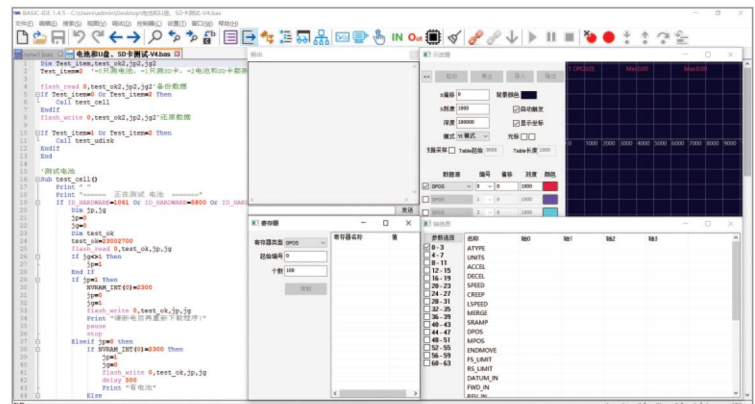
BASIC-IDE 1.4.5 - C:\Users\admin\Desktop\电池测试\电池和U盘、SD卡测试V4.bas

文件(F) 编辑(E) 搜索(S) 视图(V) 调试(D) 控制器(C) 设置(O) 窗口(W) 帮助(H)

IN Out

电池和U盘、SD卡测试 V4.bas

Dim Test_item,test_ok2,jp2,jg2
Test_item=2 '=0只测电池, =1只测SD卡, =2电池和SD卡都测

flash_read 0,test_ok2,jp2,jg2'备份数据
If Test_item=0 Or Test_item=2 Then
    Call test_cell
EndIf
flash_write 0,test_ok2,jp2,jg2'还原数据

If Test_item=1 Or Test_item=2 Then
    Call test_udisk
EndIf
End

'测试电池
Sub test_cell()
    Print " "
    Print " ====== 正在测试 电池 ====="
    If ID_HARDWARE=1061 Or ID_HARDWARE=5800 Or ID_HARD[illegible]
        Dim jp,jg
        jp=0
        jg=0
        Dim test_ok
        test_ok=20002700
        flash_read 0,test_ok,jp,jg
        If jg<>1 Then
            jp=1
        End If
        If jp=1 Then
            NVRAM_INT(0)=2300
            jp=0
            jg=1
            flash_write 0,test_ok,jp,jg
            Print "请断电后再重新下载程序!"
            pause
            stop
        Elseif jp=0 then
            If NVRAM_INT(0)=2300 Then
                jp=1
                jg=0
                flash_write 0,test_ok,jp,jg
                delay 500
                Print "有电池"
            Else

输出

发送

寄存器

寄存器类型 DPOS
起始编号 0
个数 100
读取

寄存器名称 值

示波器

启动 停止 导入 导出
X偏移 0 背景颜色
X刻度 1000 自动触发
深度 100000 显示坐标
模式 YT模式 光标
下降采样 Table起始 3000 Table长度 1000
数据源 编号 偏移 刻度 颜色
DPOS 0 0 1000
DPOS 1 0 1000
DPOS 2 0 1000

0 1000 2000 3000 4000 5000 6000 7000 8000 9000
Min[0]0
Max[0]0

轴参数

参数选择 名称 轴0 轴1 轴2 轴3
0-3
4-7
8-11
12-15
16-19
20-23
24-27
28-31
32-35
36-39
40-43
44-47
48-51
52-55
56-59
60-63

ATYPE
UNITS
ACCEL
DECEL
SPEED
CREEP
LSPEED
MERGE
SRAMP
DPOS
MPOS
ENDMOVE
FS_LIMIT
RS_LIMIT
DATUM_IN
FWD_IN
REV_IN